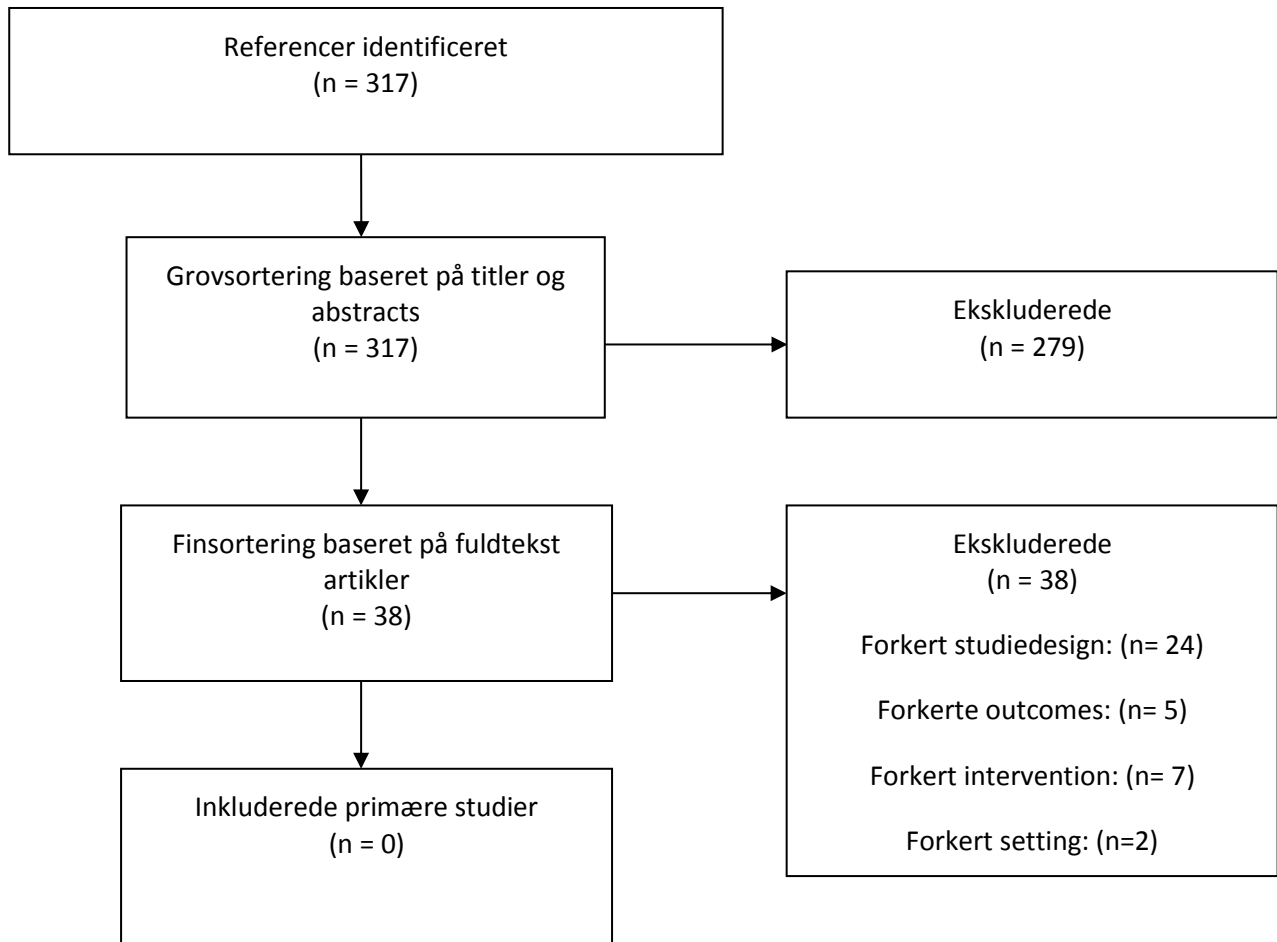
Referencer identificeret
(n = 317)

Grovsortering baseret på titler og abstracts
(n = 317)

Ekskluderede
(n = 279)

Finsortering baseret på fuldtekst artikler
(n = 38)

Ekskluderede
(n = 38)

Forkert studiedesign: (n= 24)

Forkerte outcomes: (n= 5)

Forkert intervention: (n= 7)

Forkert setting: (n=2)

Inkluderede primære studier
(n = 0)